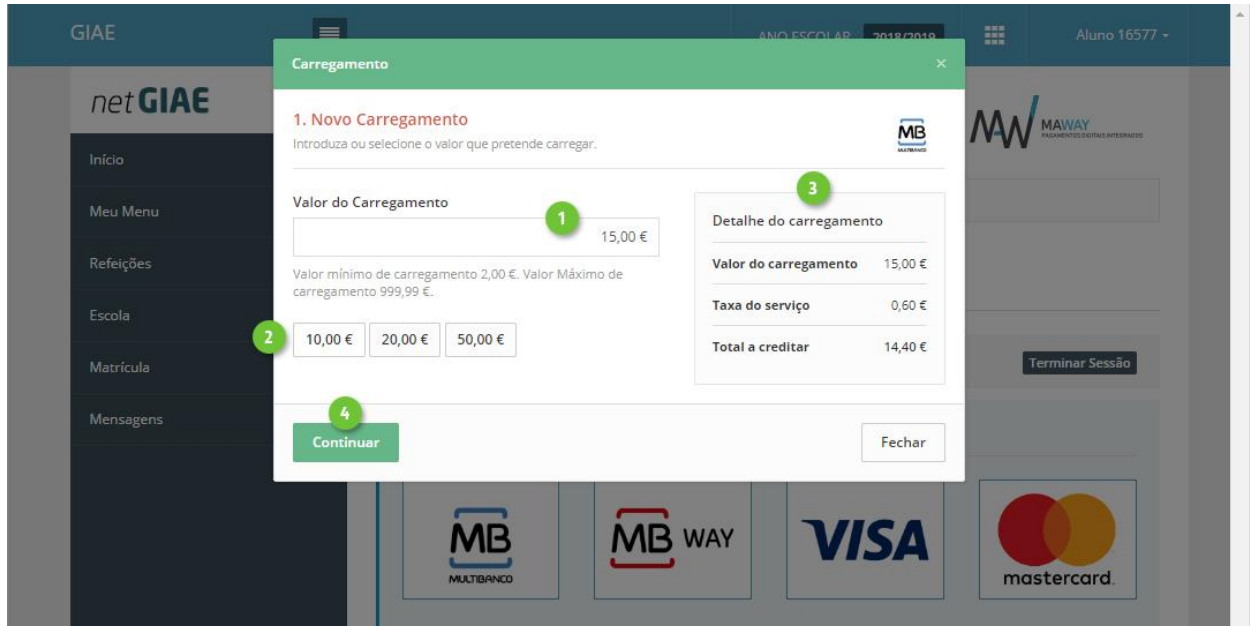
GIAE

ANO ESCOLAR 2018/2019

Aluno 16577

net GIAE

Início

Meu Menu

Refeições

Escola

Matrícula

Mensagens

MAWAY
PAGAMENTOS DIGITAIS INTEGRADOS

Terminar Sessão

Carregamento

×

1. Novo Carregamento

Introduza ou selecione o valor que pretende carregar.

MB
MULTIBANCO

Valor do Carregamento

1

15,00 €

Valor mínimo de carregamento 2,00 €. Valor Máximo de carregamento 999,99 €.

2

10,00 € 20,00 € 50,00 €

3

Detalhe do carregamento

| Valor do carregamento | 15,00 € |
|---|---|
| Taxa do serviço | 0,60 € |
| Total a creditar | 14,40 € |

4

Continuar

Fechar

MB
MULTIBANCO

MB WAY

VISA

mastercard.